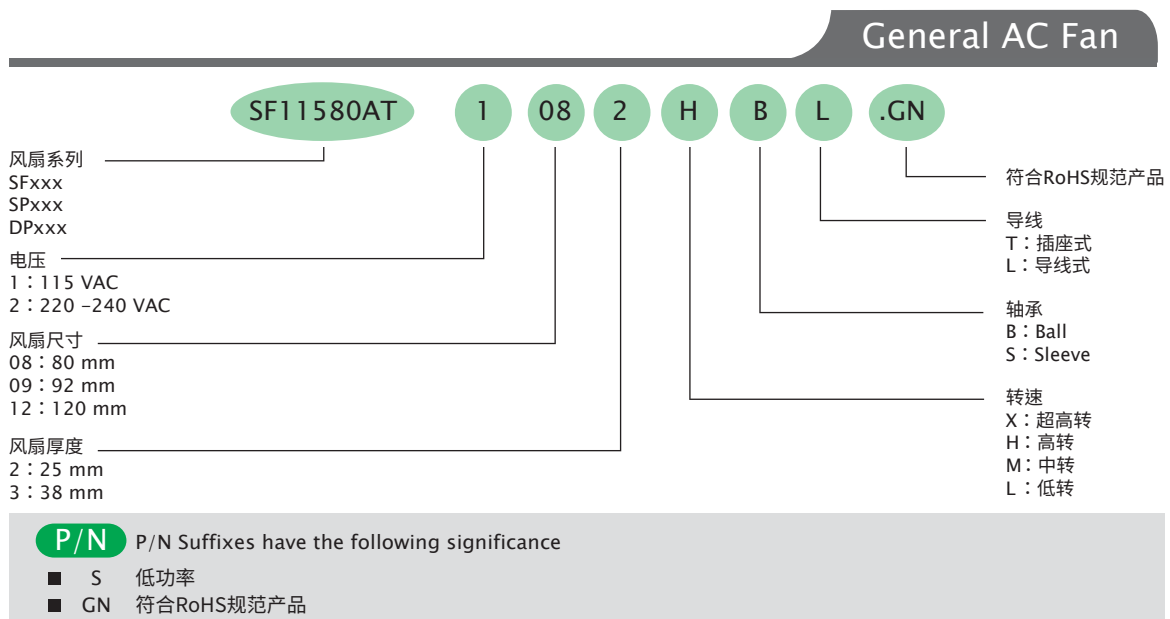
General AC Fan

SF11580AT 1 08 2 H B L .GN

风扇系列
SFxxx
SPxxx
DPxxx

电压
1：115 VAC
2：220 –240 VAC

风扇尺寸
08：80 mm
09：92 mm
12：120 mm

风扇厚度
2：25 mm
3：38 mm

符合RoHS规范产品

导线
T：插座式
L：导线式

轴承
B：Ball
S：Sleeve

转速
X：超高转
H：高转
M：中转
L：低转

P/N P/N Suffixes have the following significance

■ S 低功率
■ GN 符合RoHS规范产品